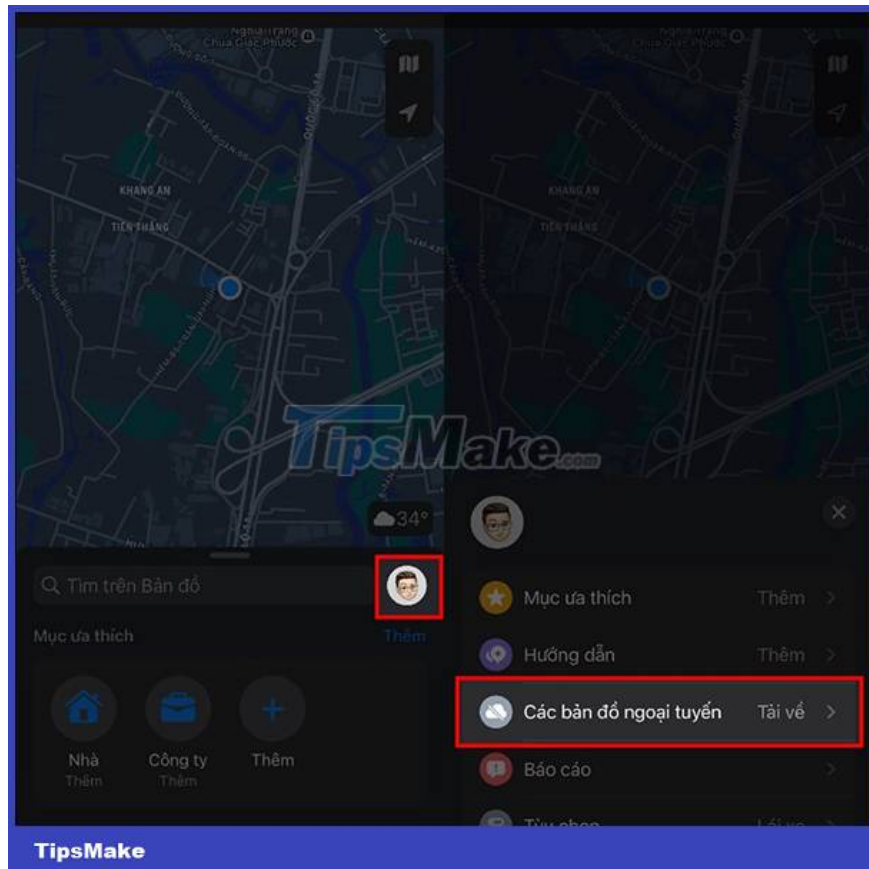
KHANG AN

TIÊN THẮNG

KHANG AN

TIÊN THẮNG

TipsMake.com

34°

Tìm trên Bản đồ

Mục ưa thích

Thêm

Nhà
Thêm

Công ty
Thêm

Thêm

Mục ưa thích Thêm

Hướng dẫn Thêm

Các bản đồ ngoại tuyến Tải về

Báo cáo

Tùy chọn

TipsMake